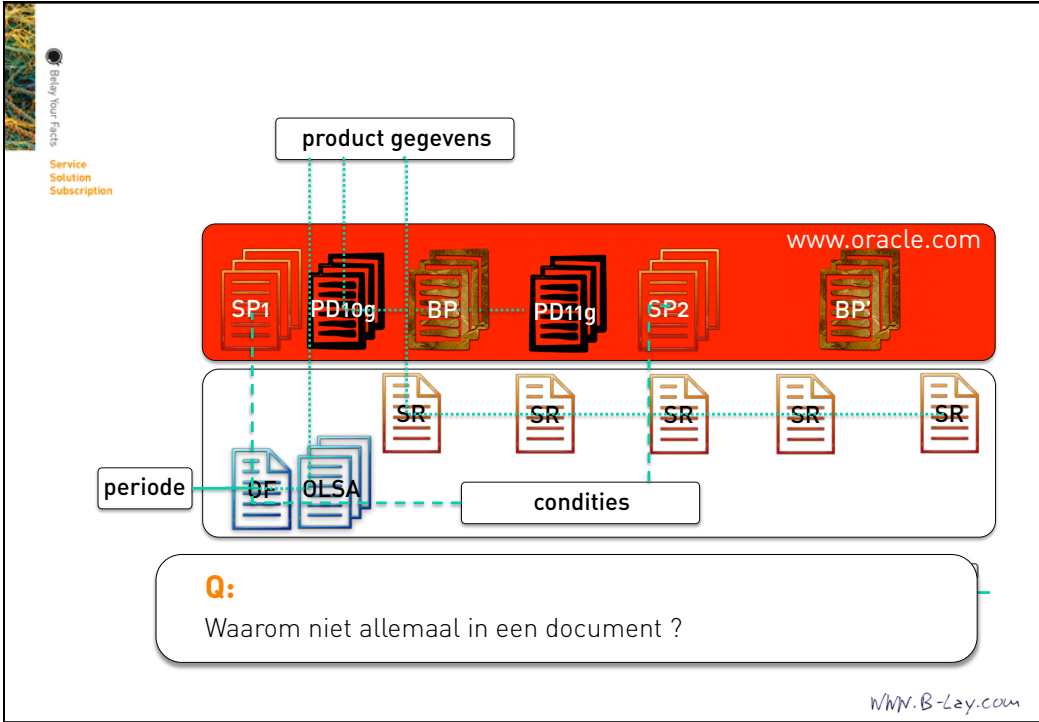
Belay Your Facts
Service
Solution
Subscription

product gegevens

www.oracle.com

SP1
PD10g
BP
PD11g
SP2
BP'

SR
SR
SR
SR
SR

periode
OF
OLSA
condities

Q:
Waarom niet allemaal in een document ?

WWW.B-Lay.com